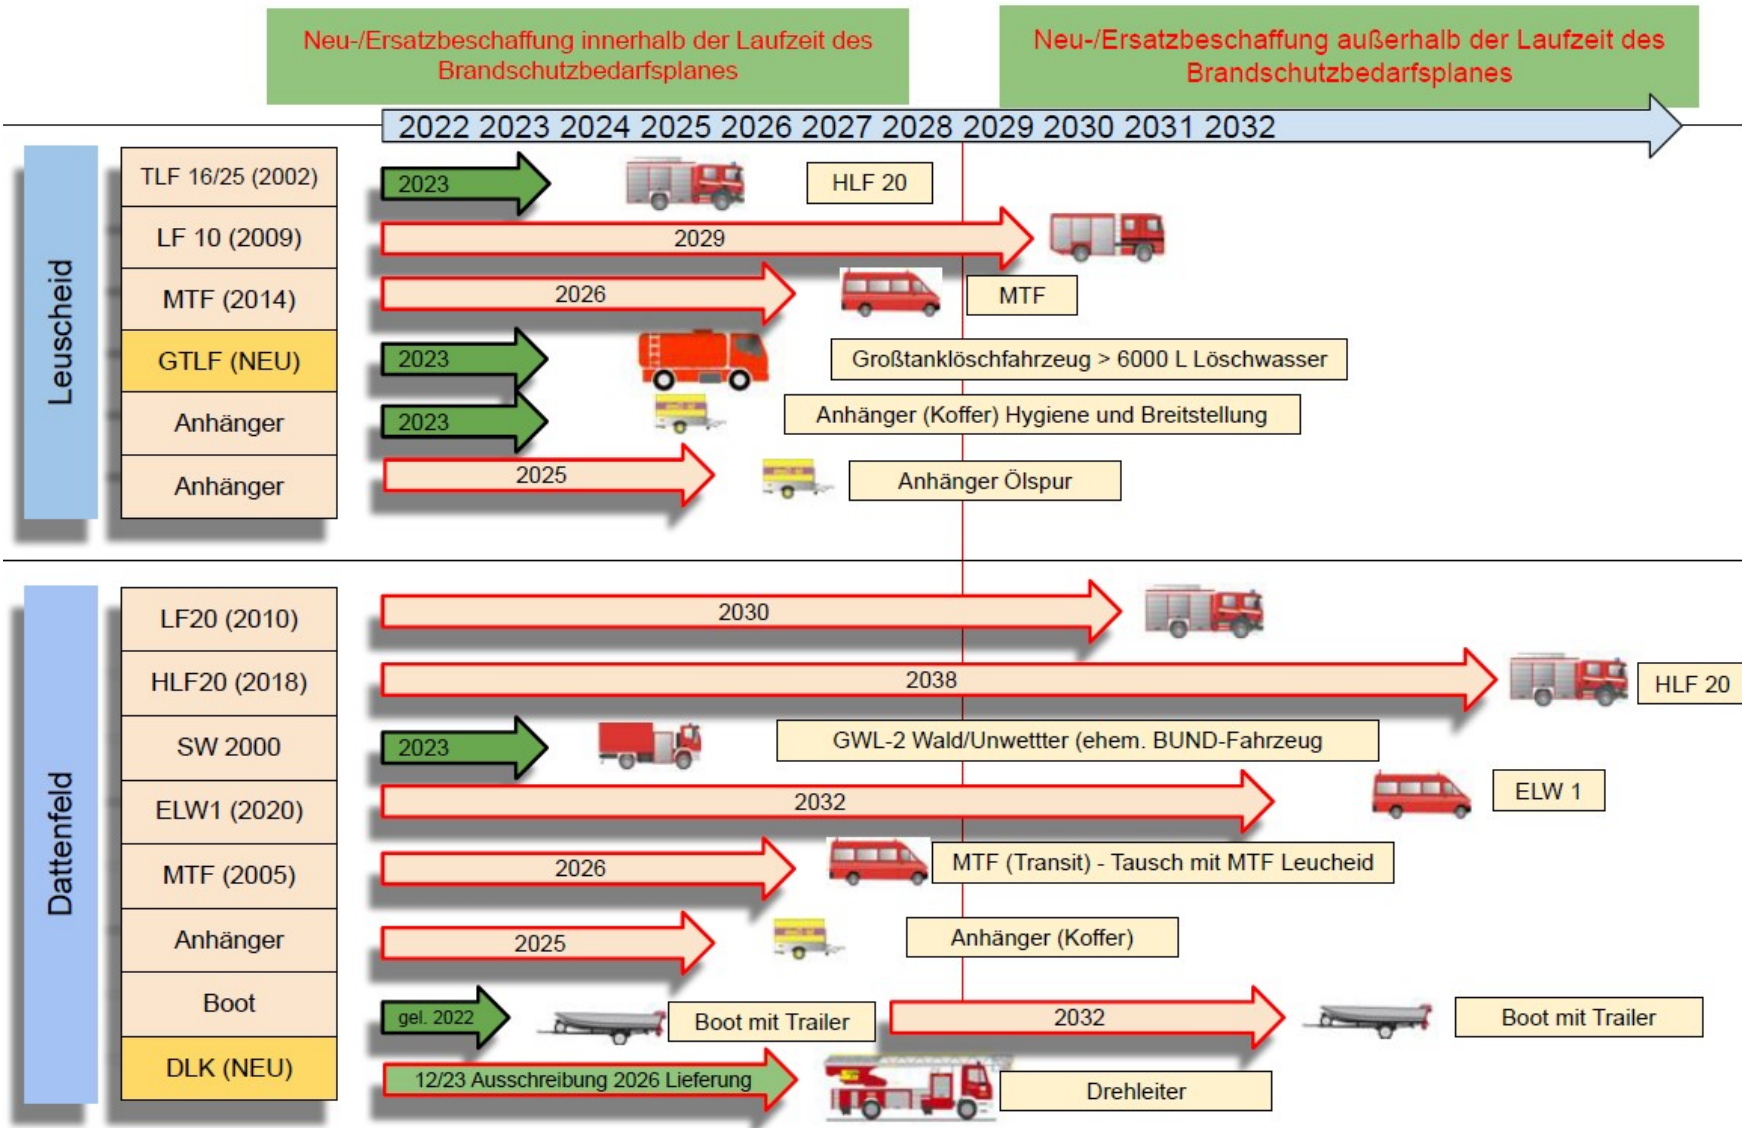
Neu-/Ersatzbeschaffung innerhalb der Laufzeit des Brandschutzbedarfsplanes

Neu-/Ersatzbeschaffung außerhalb der Laufzeit des Brandschutzbedarfsplanes

2022 2023 2024 2025 2026 2027 2028 2029 2030 2031 2032

Leuscheid

TLF 16/25 (2002)
2023
HLF 20

LF 10 (2009)
2029

MTF (2014)
2026
MTF

GTLF (NEU)
2023
Großtanklöschfahrzeug > 6000 L Löschwasser

Anhänger
2023
Anhänger (Koffer) Hygiene und Breitstellung

Anhänger
2025
Anhänger Ölspur

Dattenfeld

LF20 (2010)
2030

HLF20 (2018)
2038
HLF 20

SW 2000
2023
GWL-2 Wald/Unwettter (ehem. BUND-Fahrzeug

ELW1 (2020)
2032
ELW 1

MTF (2005)
2026
MTF (Transit) - Tausch mit MTF Leucheid

Anhänger
2025
Anhänger (Koffer)

Boot
gel. 2022
Boot mit Trailer
2032
Boot mit Trailer

DLK (NEU)
12/23 Ausschreibung 2026 Lieferung
Drehleiter